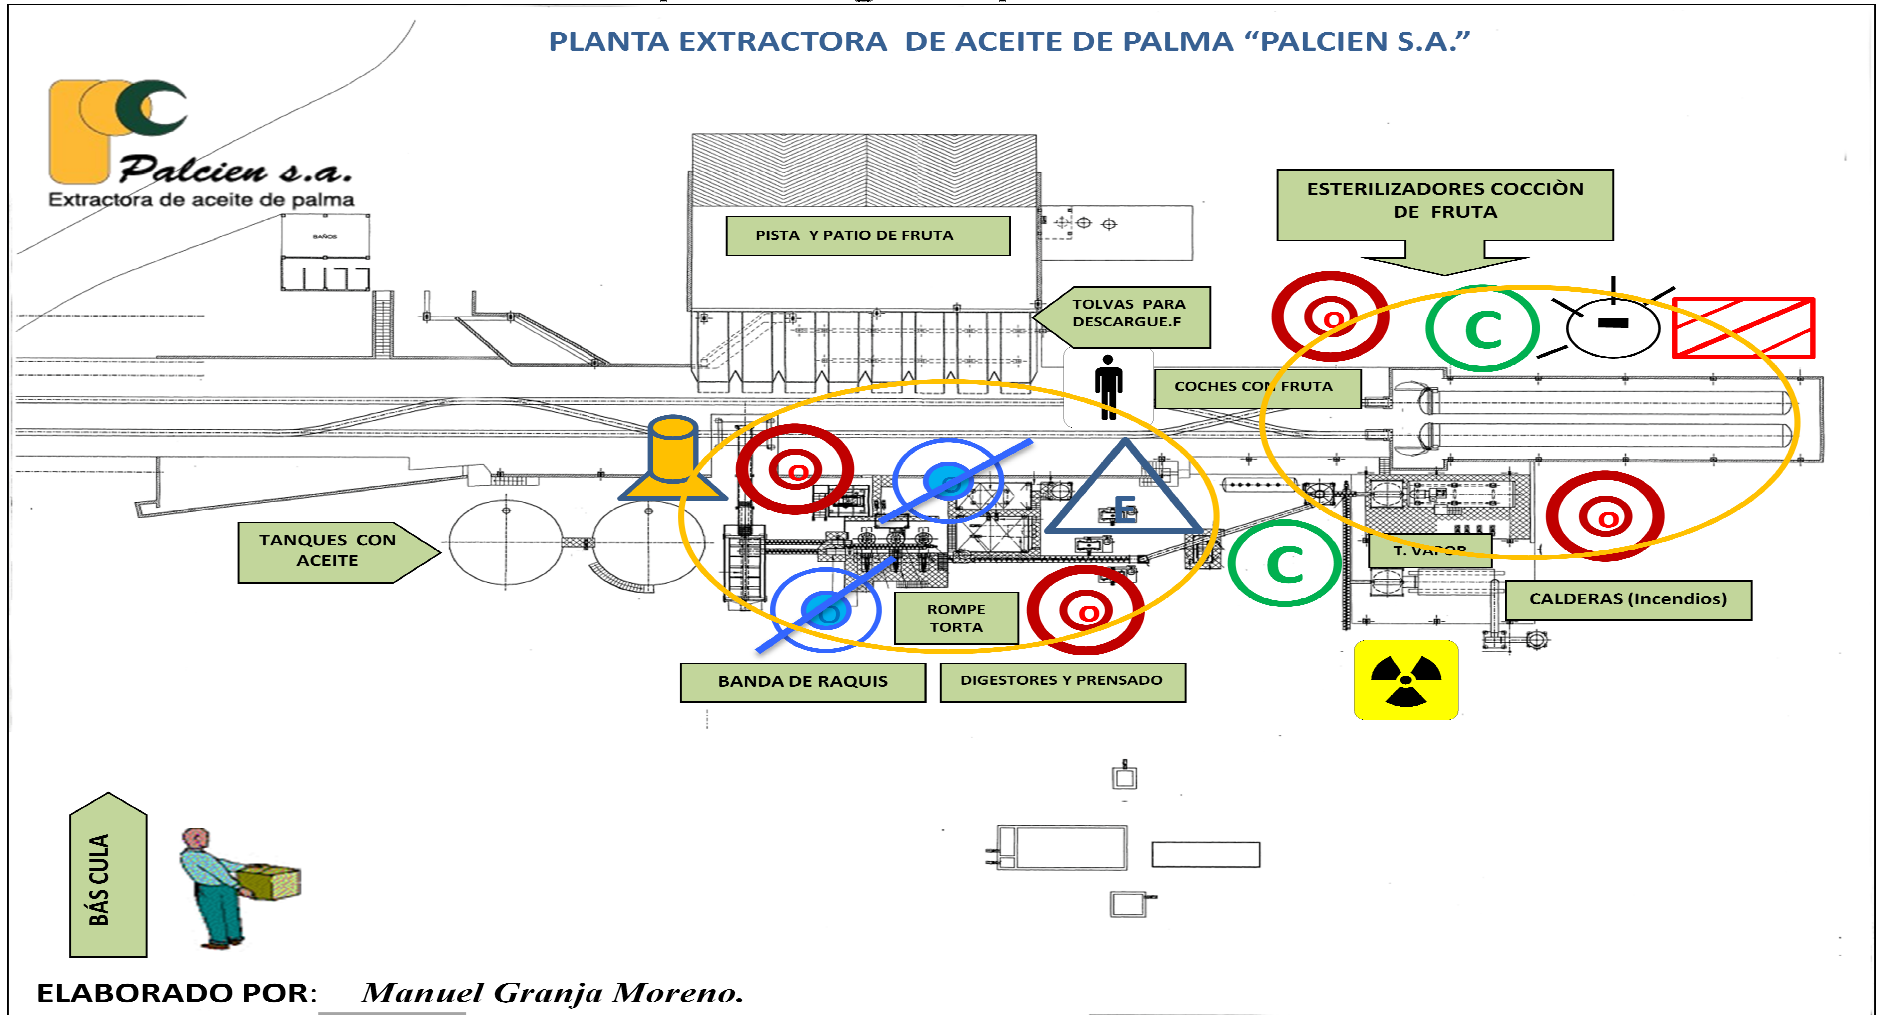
PLANTA EXTRACTORA DE ACEITE DE PALMA "PALCIEN S.A."

Palcien s.a.
Extractora de aceite de palma

BAÑOS

PISTA Y PATIO DE FRUTA

ESTERILIZADORES COCCIÒN DE FRUTA

TOLVAS PARA DESCARGUE.F

COCHES CON FRUTA

O

C

O

E

TANQUES CON ACEITE

O

C

O

T. VAPOR

ROMPE TORTA

CALDERAS (Incendios)

BANDA DE RAQUIS

DIGESTORES Y PRENSADO

BÁS CULA

ELABORADO POR: Manuel Granja Moreno.